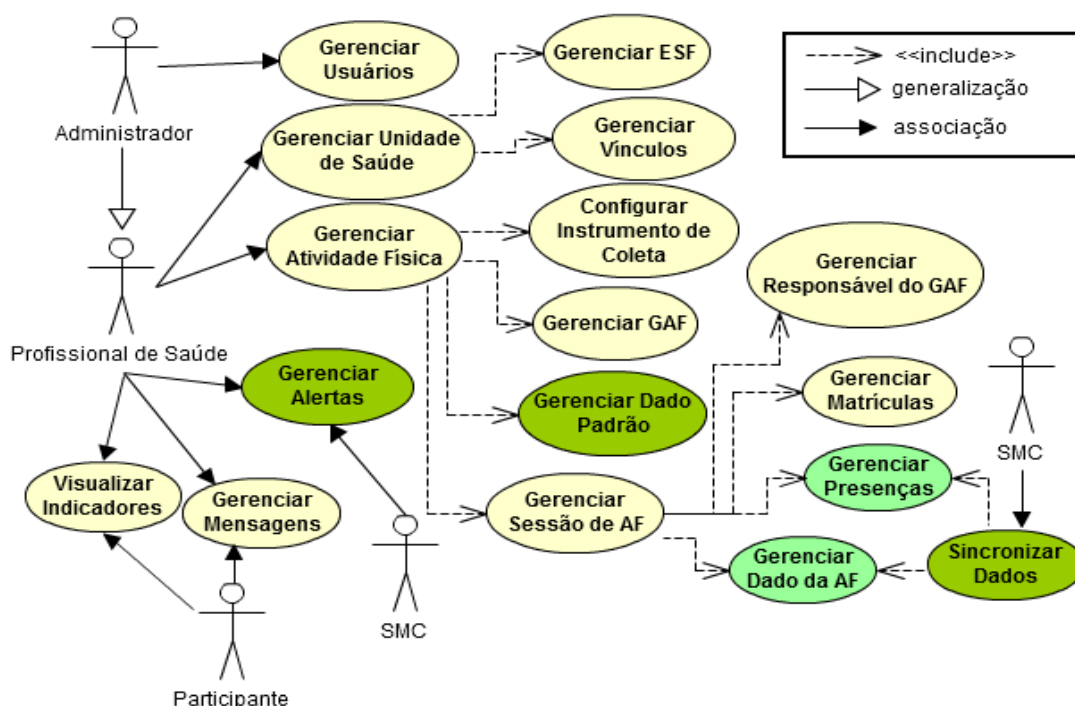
<<include>>
generalização
associação

Administrador
Gerenciar Usuários
Gerenciar ESF
Gerenciar Unidade de Saúde
Gerenciar Vínculos
Gerenciar Atividade Física
Configurar Instrumento de Coleta
Gerenciar Responsável do GAF
Gerenciar GAF
Profissional de Saúde
Gerenciar Alertas
Gerenciar Dado Padrão
Gerenciar Matrículas
SMC
Visualizar Indicadores
Gerenciar Mensagens
Gerenciar Sessão de AF
Gerenciar Presenças
Sincronizar Dados
Gerenciar Dado da AF
SMC
Participante